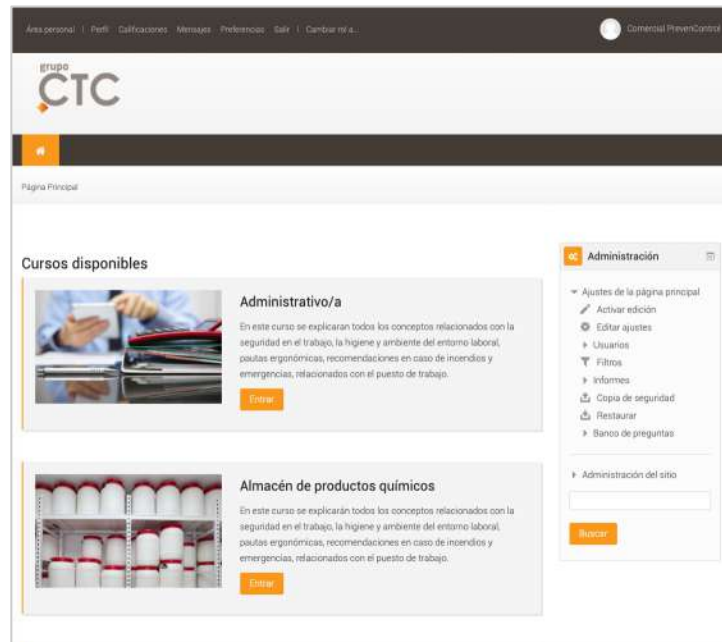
Área personal | Perfil Calificaciones Mensajes Preferencias Salir | Cambiar rol a...

Comercial PrevenControl

grupo CTC

Página Principal

Cursos disponibles

Administrativo/a

En este curso se explicaran todos los conceptos relacionados con la seguridad en el trabajo, la higiene y ambiente del entorno laboral, pautas ergonómicas, recomendaciones en caso de incendios y emergencias, relacionados con el puesto de trabajo.

Entrar

Almacén de productos químicos

En este curso se explicarán todos los conceptos relacionados con la seguridad en el trabajo, la higiene y ambiente del entorno laboral, pautas ergonómicas, recomendaciones en caso de incendios y emergencias, relacionados con el puesto de trabajo.

Entrar

Administración

Ajustes de la página principal
Activar edición
Editar ajustes
Usuarios
Filtros
Informes
Copia de seguridad
Restaurar
Banco de preguntas

Administración del sitio

Buscar